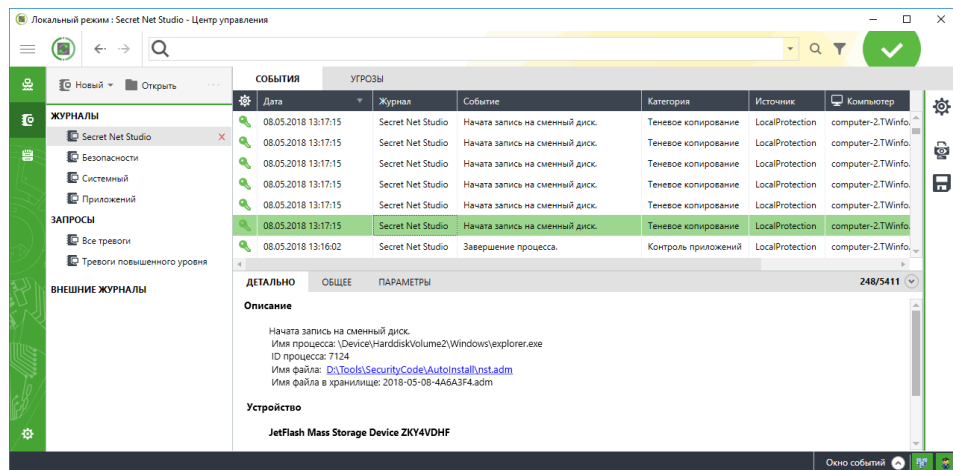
Локальный режим : Secret Net Studio - Центр управления

Новый Открыть

ЖУРНАЛЫ
Secret Net Studio
Безопасности
Системный
Приложений
ЗАПРОСЫ
Все тревоги
Тревоги повышенного уровня
ВНЕШНИЕ ЖУРНАЛЫ

СОБЫТИЯ УГРОЗЫ

| Дата | Журнал | Событие | Категория | Источник | Компьютер |
|---|---|---|---|---|---|
| 08.05.2018 13:17:15 | Secret Net Studio | Начата запись на сменный диск. | Теневое копирование | LocalProtection | computer-2.TWinfo. |
| 08.05.2018 13:17:15 | Secret Net Studio | Начата запись на сменный диск. | Теневое копирование | LocalProtection | computer-2.TWinfo. |
| 08.05.2018 13:17:15 | Secret Net Studio | Начата запись на сменный диск. | Теневое копирование | LocalProtection | computer-2.TWinfo. |
| 08.05.2018 13:17:15 | Secret Net Studio | Начата запись на сменный диск. | Теневое копирование | LocalProtection | computer-2.TWinfo. |
| 08.05.2018 13:17:15 | Secret Net Studio | Начата запись на сменный диск. | Теневое копирование | LocalProtection | computer-2.TWinfo. |
| 08.05.2018 13:17:15 | Secret Net Studio | Начата запись на сменный диск. | Теневое копирование | LocalProtection | computer-2.TWinfo. |
| 08.05.2018 13:16:02 | Secret Net Studio | Завершение процесса. | Контроль приложений | LocalProtection | computer-2.TWinfo. |

ДЕТАЛЬНО ОБЩЕЕ ПАРАМЕТРЫ 248/5411

Описание

Начата запись на сменный диск.
Имя процесса: \Device\HarddiskVolume2\Windows\explorer.exe
ID процесса: 7124
Имя файла: D:\Tools\SecurityCode\AutoInstall\nst.adm
Имя файла в хранилище: 2018-05-08-4A6A3F4.adm

Устройство

JetFlash Mass Storage Device ZKY4VDHF

Окно событий